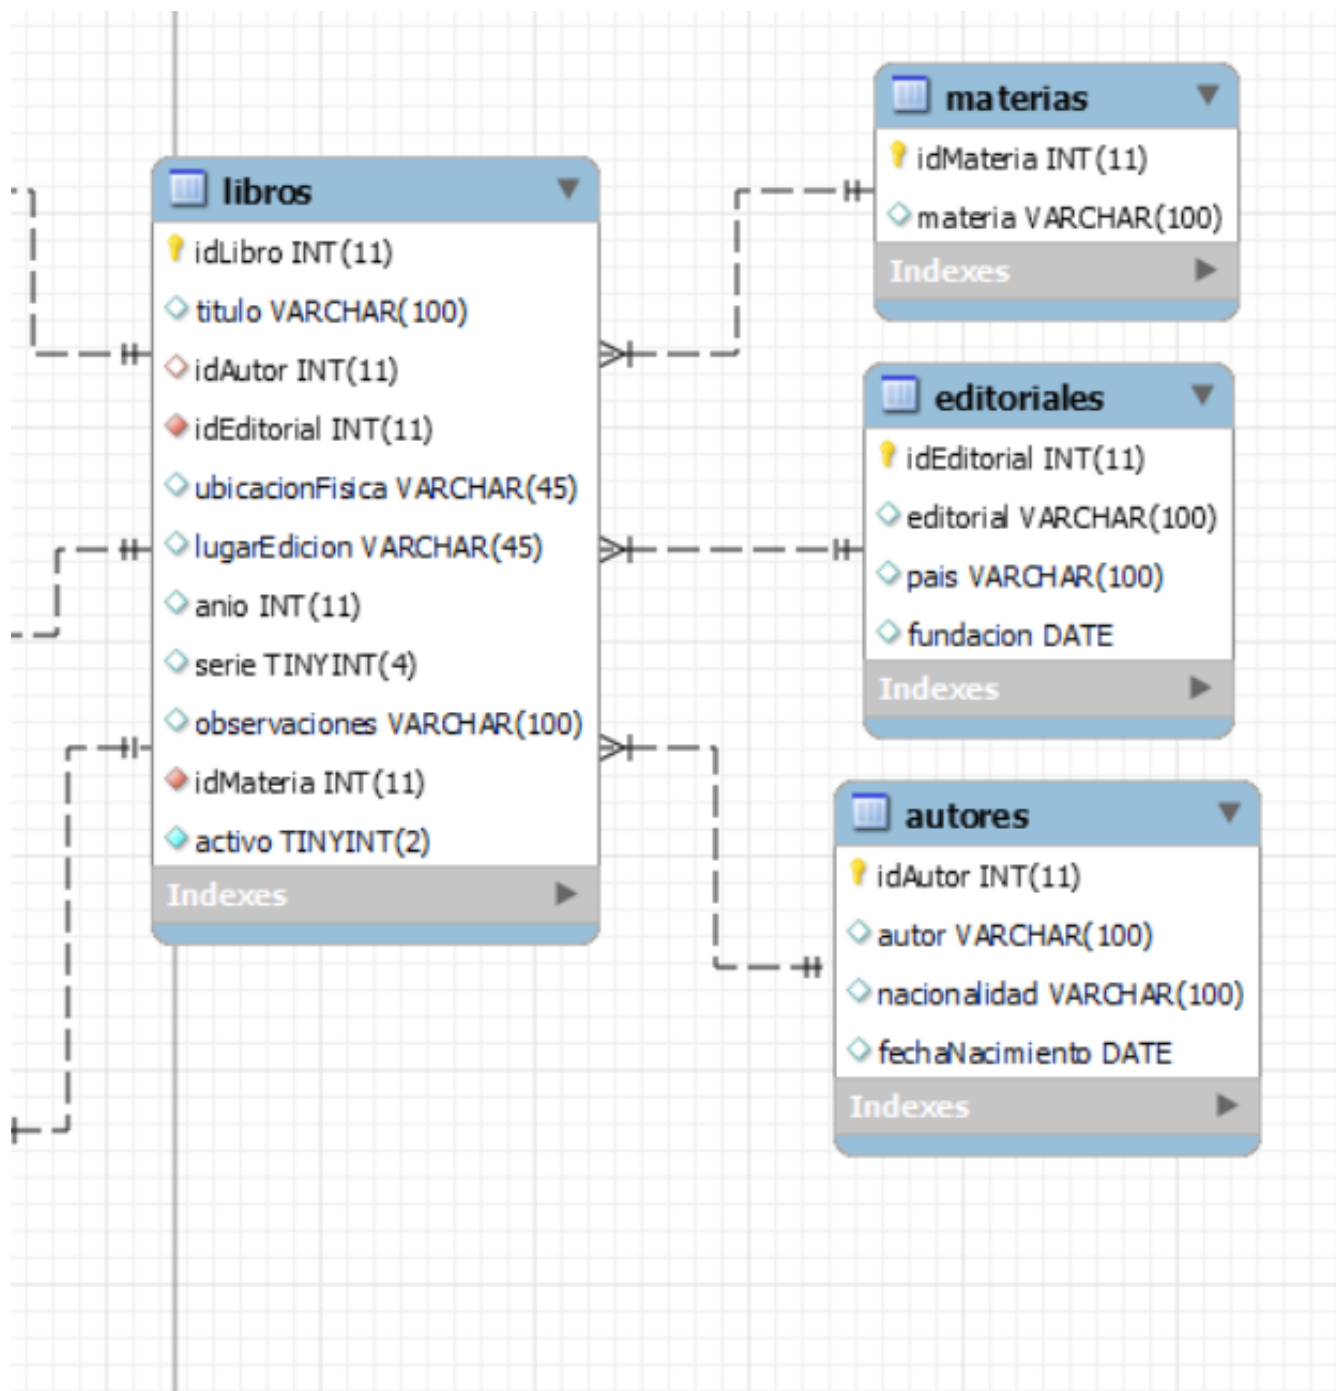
libros
idLibro INT(11)
titulo VARCHAR(100)
idAutor INT(11)
idEditorial INT(11)
ubicacionFisica VARCHAR(45)
lugarEdicion VARCHAR(45)
anio INT(11)
serie TINYINT(4)
observaciones VARCHAR(100)
idMateria INT(11)
activo TINYINT(2)
Indexes

materias
idMateria INT(11)
materia VARCHAR(100)
Indexes

editoriales
idEditorial INT(11)
editorial VARCHAR(100)
pais VARCHAR(100)
fundacion DATE
Indexes

autores
idAutor INT(11)
autor VARCHAR(100)
nacionalidad VARCHAR(100)
fechaNacimiento DATE
Indexes